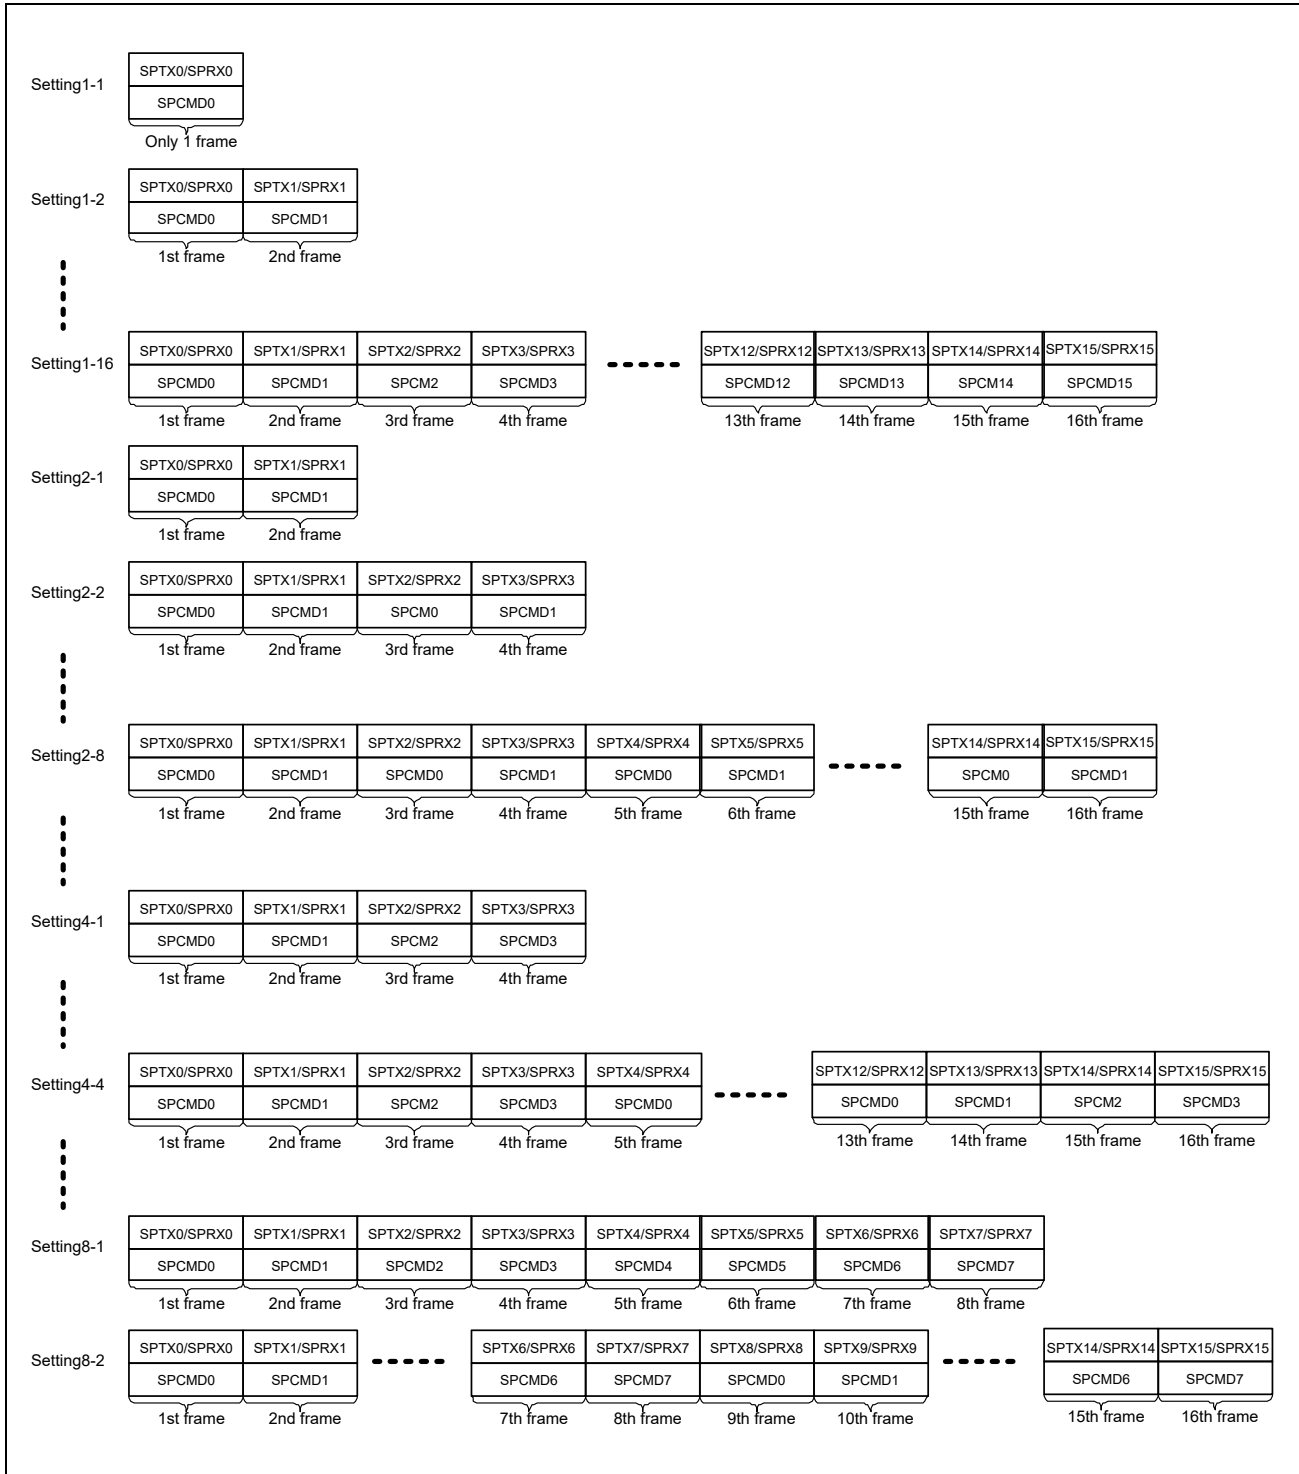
Setting1-1

| SPTX0/SPRX0 |
|---|
| SPCMD0 |
| Only 1 frame |

Setting1-2

| SPTX0/SPRX0 | SPTX1/SPRX1 |
|---|---|
| SPCMD0 | SPCMD1 |
| 1st frame | 2nd frame |

Setting1-16

| SPTX0/SPRX0 | SPTX1/SPRX1 | SPTX2/SPRX2 | SPTX3/SPRX3 | SPTX12/SPRX12 | SPTX13/SPRX13 | SPTX14/SPRX14 | SPTX15/SPRX15 |
|---|---|---|---|---|---|---|---|
| SPCMD0 | SPCMD1 | SPCM2 | SPCMD3 | SPCMD12 | SPCMD13 | SPCM14 | SPCMD15 |
| 1st frame | 2nd frame | 3rd frame | 4th frame | 13th frame | 14th frame | 15th frame | 16th frame |

Setting2-1

| SPTX0/SPRX0 | SPTX1/SPRX1 |
|---|---|
| SPCMD0 | SPCMD1 |
| 1st frame | 2nd frame |

Setting2-2

| SPTX0/SPRX0 | SPTX1/SPRX1 | SPTX2/SPRX2 | SPTX3/SPRX3 |
|---|---|---|---|
| SPCMD0 | SPCMD1 | SPCM0 | SPCMD1 |
| 1st frame | 2nd frame | 3rd frame | 4th frame |

Setting2-8

| SPTX0/SPRX0 | SPTX1/SPRX1 | SPTX2/SPRX2 | SPTX3/SPRX3 | SPTX4/SPRX4 | SPTX5/SPRX5 | SPTX14/SPRX14 | SPTX15/SPRX15 |
|---|---|---|---|---|---|---|---|
| SPCMD0 | SPCMD1 | SPCMD0 | SPCMD1 | SPCMD0 | SPCMD1 | SPCM0 | SPCMD1 |
| 1st frame | 2nd frame | 3rd frame | 4th frame | 5th frame | 6th frame | 15th frame | 16th frame |

Setting4-1

| SPTX0/SPRX0 | SPTX1/SPRX1 | SPTX2/SPRX2 | SPTX3/SPRX3 |
|---|---|---|---|
| SPCMD0 | SPCMD1 | SPCM2 | SPCMD3 |
| 1st frame | 2nd frame | 3rd frame | 4th frame |

Setting4-4

| SPTX0/SPRX0 | SPTX1/SPRX1 | SPTX2/SPRX2 | SPTX3/SPRX3 | SPTX4/SPRX4 | SPTX12/SPRX12 | SPTX13/SPRX13 | SPTX14/SPRX14 | SPTX15/SPRX15 |
|---|---|---|---|---|---|---|---|---|
| SPCMD0 | SPCMD1 | SPCM2 | SPCMD3 | SPCMD0 | SPCMD0 | SPCMD1 | SPCM2 | SPCMD3 |
| 1st frame | 2nd frame | 3rd frame | 4th frame | 5th frame | 13th frame | 14th frame | 15th frame | 16th frame |

Setting8-1

| SPTX0/SPRX0 | SPTX1/SPRX1 | SPTX2/SPRX2 | SPTX3/SPRX3 | SPTX4/SPRX4 | SPTX5/SPRX5 | SPTX6/SPRX6 | SPTX7/SPRX7 |
|---|---|---|---|---|---|---|---|
| SPCMD0 | SPCMD1 | SPCMD2 | SPCMD3 | SPCMD4 | SPCMD5 | SPCMD6 | SPCMD7 |
| 1st frame | 2nd frame | 3rd frame | 4th frame | 5th frame | 6th frame | 7th frame | 8th frame |

Setting8-2

| SPTX0/SPRX0 | SPTX1/SPRX1 | SPTX6/SPRX6 | SPTX7/SPRX7 | SPTX8/SPRX8 | SPTX9/SPRX9 | SPTX14/SPRX14 | SPTX15/SPRX15 |
|---|---|---|---|---|---|---|---|
| SPCMD0 | SPCMD1 | SPCMD6 | SPCMD7 | SPCMD0 | SPCMD1 | SPCMD6 | SPCMD7 |
| 1st frame | 2nd frame | 7th frame | 8th frame | 9th frame | 10th frame | 15th frame | 16th frame |